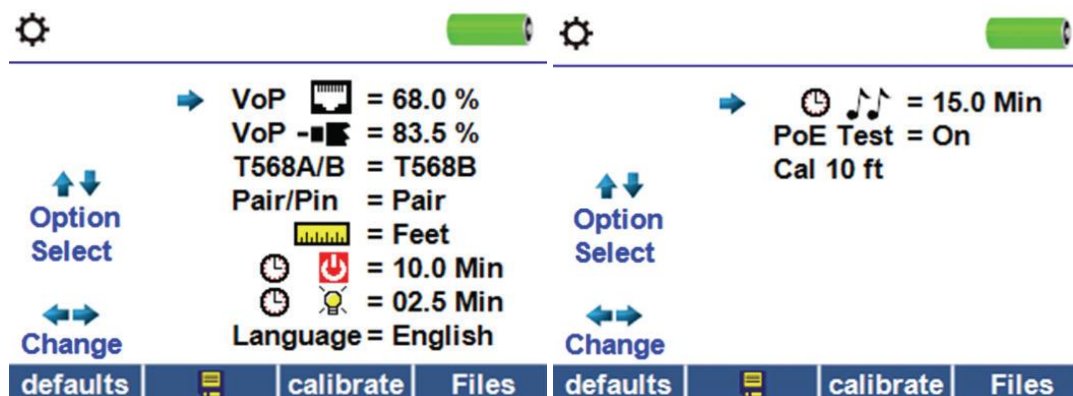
Option
Select

Change

VoP = 68.0 %
VoP - = 83.5 %
T568A/B = T568B
Pair/Pin = Pair
= Feet
= 10.0 Min
= 02.5 Min
Language = English

defaults | | calibrate | Files

Option
Select

Change

= 15.0 Min
PoE Test = On
Cal 10 ft

defaults | | calibrate | Files